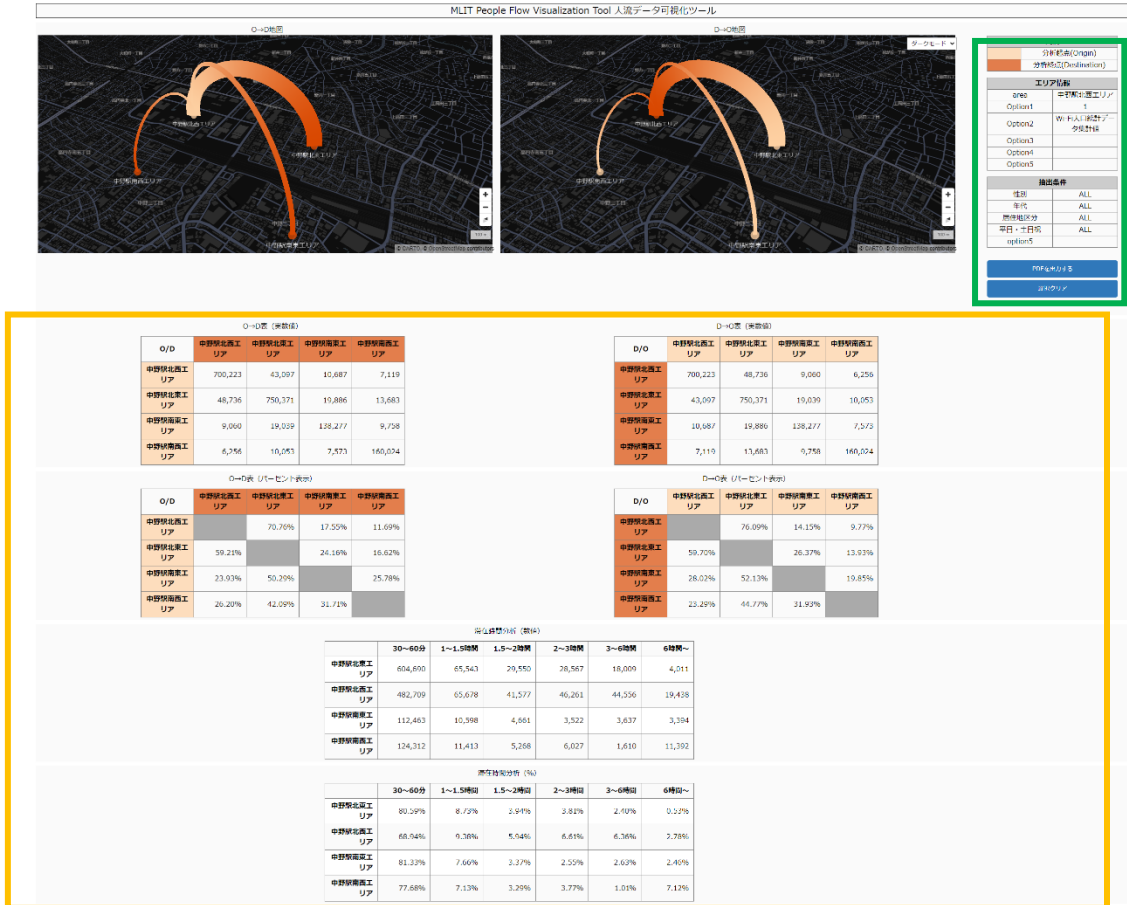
MLIT People Flow Visualization Tool 人流データ可視化ツール

O→D地図

中野駅北西エリア
中野駅北東エリア
中野駅南西エリア
中野駅南東エリア

D→O地図

ダークモード

中野駅北西エリア
中野駅北東エリア
中野駅南西エリア
中野駅南東エリア

分析起点(Origin)
分析終点(Destination)

エリア情報

| area | 中野駅北西エリア |
|---|---|
| Option1 | 1 |
| Option2 | Wi-Fi人口統計データ集計値 |
| Option3 | |
| Option4 | |
| Option5 | |

抽出条件

| 性別 | ALL |
|---|---|
| 年代 | ALL |
| 居住地区分 | ALL |
| 平日・土日祝 | ALL |
| option5 | |

PDF出力する
選択クリア

O→D表（実数値）

| O/D | 中野駅北西エリア | 中野駅北東エリア | 中野駅南東エリア | 中野駅南西エリア |
|---|---|---|---|---|
| 中野駅北西エリア | 700,223 | 43,097 | 10,687 | 7,119 |
| 中野駅北東エリア | 48,736 | 750,371 | 19,886 | 13,683 |
| 中野駅南東エリア | 9,060 | 19,039 | 138,277 | 9,758 |
| 中野駅南西エリア | 6,256 | 10,053 | 7,573 | 160,024 |

D→O表（実数値）

| D/O | 中野駅北西エリア | 中野駅北東エリア | 中野駅南東エリア | 中野駅南西エリア |
|---|---|---|---|---|
| 中野駅北西エリア | 700,223 | 48,736 | 9,060 | 6,256 |
| 中野駅北東エリア | 43,097 | 750,371 | 19,039 | 10,053 |
| 中野駅南東エリア | 10,687 | 19,886 | 138,277 | 7,573 |
| 中野駅南西エリア | 7,119 | 13,683 | 9,758 | 160,024 |

O→D表（パーセント表示）

| O/D | 中野駅北西エリア | 中野駅北東エリア | 中野駅南東エリア | 中野駅南西エリア |
|---|---|---|---|---|
| 中野駅北西エリア | | 70.76% | 17.55% | 11.69% |
| 中野駅北東エリア | 59.21% | | 24.16% | 16.62% |
| 中野駅南東エリア | 23.93% | 50.29% | | 25.78% |
| 中野駅南西エリア | 26.20% | 42.09% | 31.71% | |

D→O表（パーセント表示）

| D/O | 中野駅北西エリア | 中野駅北東エリア | 中野駅南東エリア | 中野駅南西エリア |
|---|---|---|---|---|
| 中野駅北西エリア | | 76.09% | 14.15% | 9.77% |
| 中野駅北東エリア | 59.70% | | 26.37% | 13.93% |
| 中野駅南東エリア | 28.02% | 52.13% | | 19.85% |
| 中野駅南西エリア | 23.29% | 44.77% | 31.93% | |

滞在時間分析（数値）

| | 30～60分 | 1～1.5時間 | 1.5～2時間 | 2～3時間 | 3～6時間 | 6時間～ |
|---|---|---|---|---|---|---|
| 中野駅北西エリア | 604,600 | 65,543 | 29,550 | 28,567 | 18,009 | 4,011 |
| 中野駅北東エリア | 482,709 | 65,678 | 41,577 | 46,261 | 44,556 | 19,438 |
| 中野駅南東エリア | 112,463 | 10,598 | 4,661 | 3,522 | 3,637 | 3,394 |
| 中野駅南西エリア | 124,312 | 11,413 | 5,268 | 6,027 | 1,610 | 11,392 |

滞在時間分析（%）

| | 30～60分 | 1～1.5時間 | 1.5～2時間 | 2～3時間 | 3～6時間 | 6時間～ |
|---|---|---|---|---|---|---|
| 中野駅北西エリア | 80.59% | 8.73% | 3.94% | 3.81% | 2.40% | 0.53% |
| 中野駅北東エリア | 68.94% | 9.38% | 5.94% | 6.61% | 6.36% | 2.78% |
| 中野駅南東エリア | 81.33% | 7.66% | 3.37% | 2.55% | 2.63% | 2.45% |
| 中野駅南西エリア | 77.68% | 7.13% | 3.29% | 3.77% | 1.01% | 7.12% |